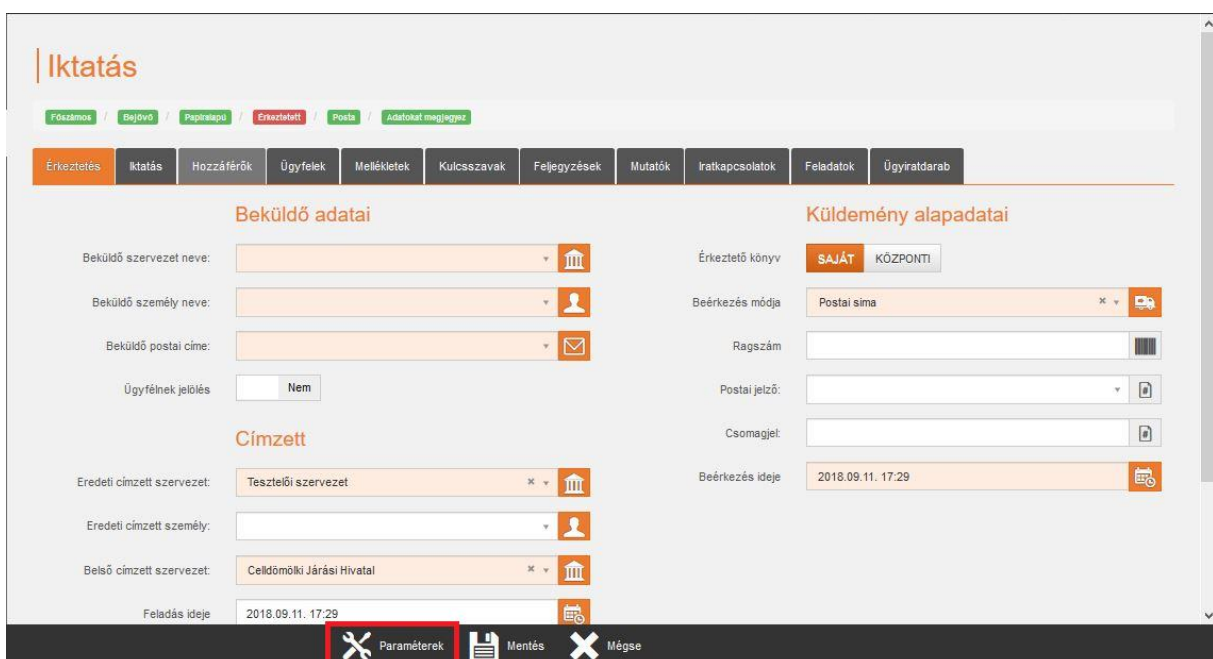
Iktatás

Főszámos / Bejövő / Papíralapú / Érkeztetett / Posta / Adatokat megjegyez

Érkeztetés | Iktatás | Hozzáférők | Ügyfelek | Mellékletek | Kulcsszavak | Feljegyzések | Mutatók | Iratkapcsolatok | Feladatok | Ügyiratdarab

Beküldő adatai

Beküldő szervezet neve:

Beküldő személy neve:

Beküldő postai címe:

Ügyfélnek jelölés Nem

Címzett

Eredeti címzett szervezet: Tesztelői szervezet

Eredeti címzett személy:

Belső címzett szervezet: Celldömölki Járási Hivatal

Feladás ideje 2018.09.11. 17:29

Küldemény alapadatai

Érkeztető könyv SAJÁT KÖZPONTI

Beérkezés módja Postai sima

Ragszám

Postai jelző:

Csomagjel:

Beérkezés ideje 2018.09.11. 17:29

Paraméterek Mentés Mégse